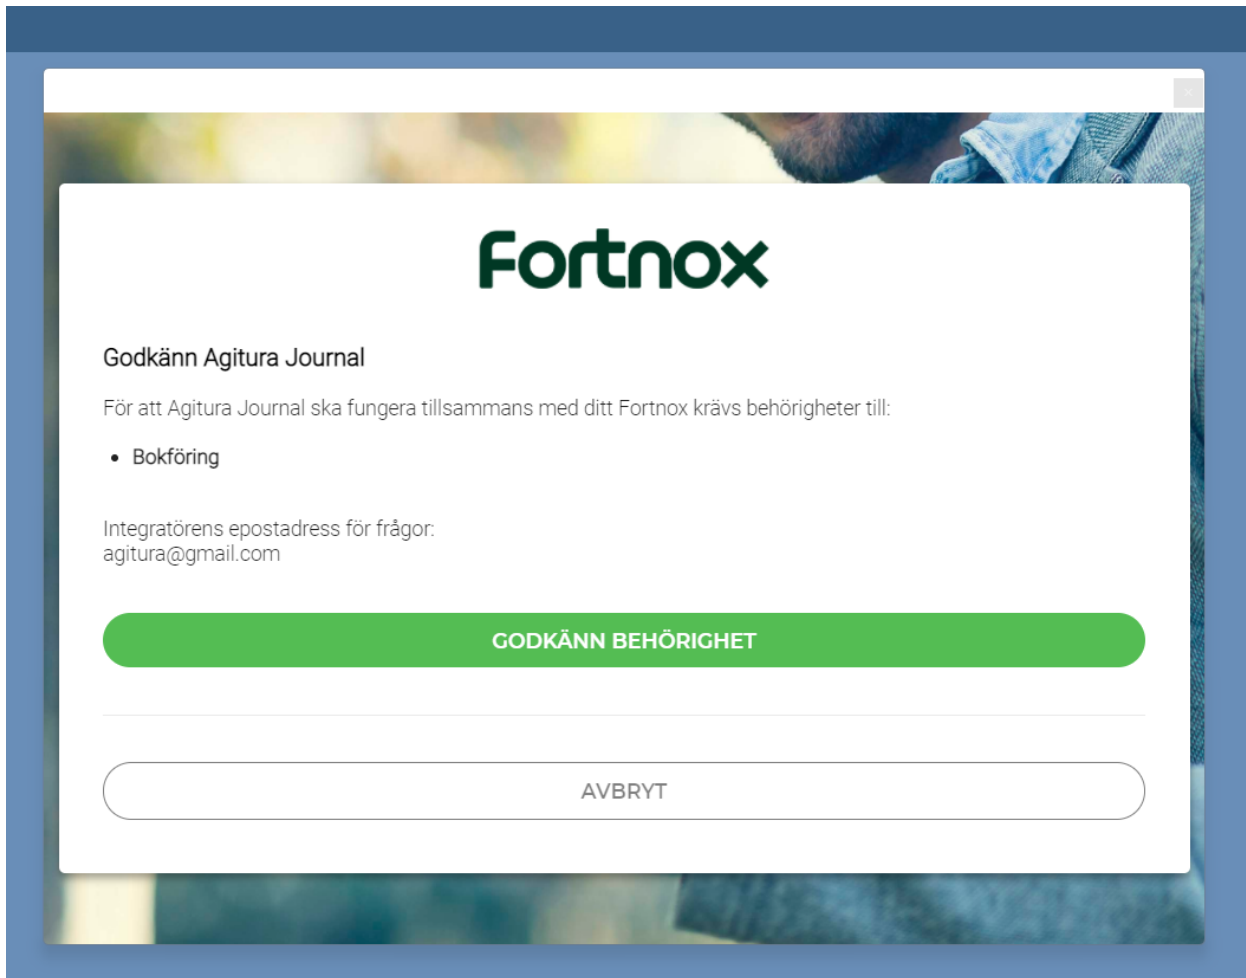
Fortnox

Godkänn Agitura Journal

För att Agitura Journal ska fungera tillsammans med ditt Fortnox krävs behörigheter till:

- Bokföring

Integratörens epostadress för frågor:
agitura@gmail.com

GODKÄNN BEHÖRIGHET

AVBRYT